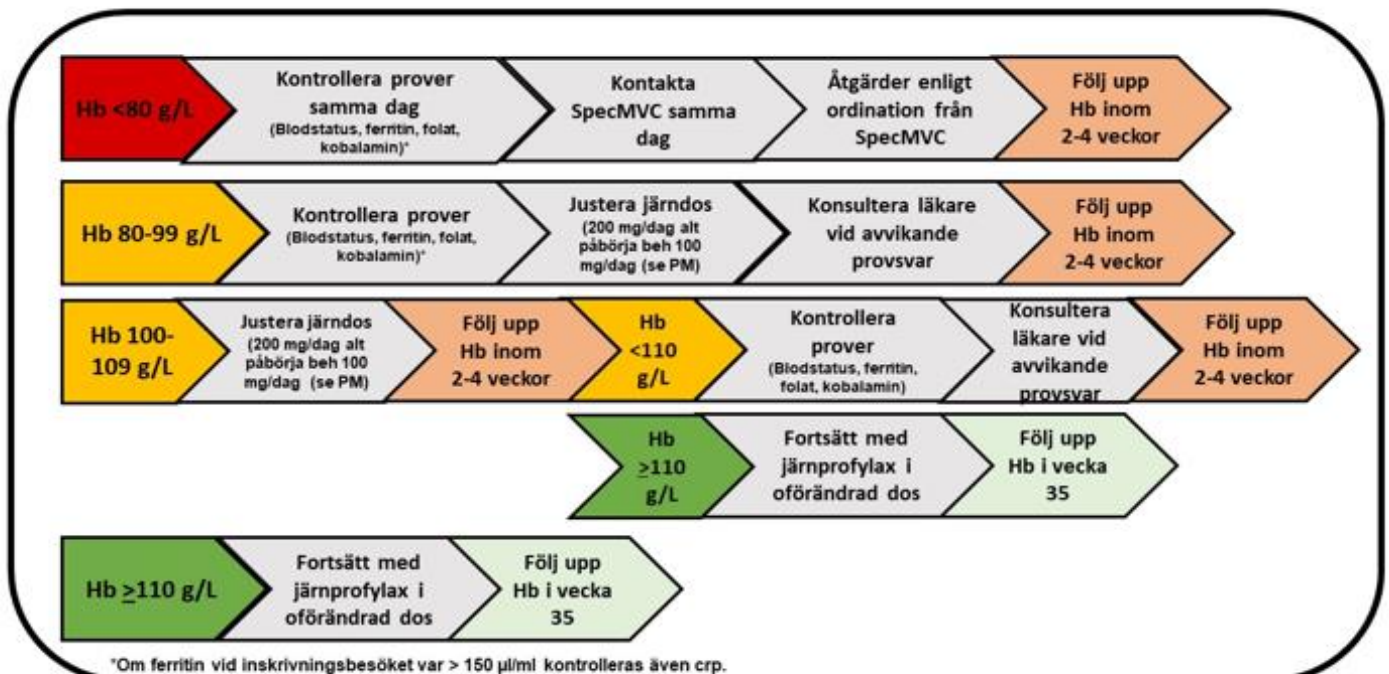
Hb <80 g/L

Kontrollera prover samma dag (Blodstatus, ferritin, folat, kobalamin)*

Kontakta SpecMVC samma dag

Åtgärder enligt ordination från SpecMVC

Följ upp Hb inom 2-4 veckor

Hb 80-99 g/L

Kontrollera prover (Blodstatus, ferritin, folat, kobalamin)*

Justera järndos (200 mg/dag alt påbörja beh 100 mg/dag (se PM)

Konsultera läkare vid avvikande provsvar

Följ upp Hb inom 2-4 veckor

Hb 100-109 g/L

Justera järndos (200 mg/dag alt påbörja beh 100 mg/dag (se PM)

Följ upp Hb inom 2-4 veckor

Hb <110 g/L

Kontrollera prover (Blodstatus, ferritin, folat, kobalamin)

Konsultera läkare vid avvikande provsvar

Följ upp Hb inom 2-4 veckor

Hb ≥110 g/L

Fortsätt med järnprofylax i oförändrad dos

Följ upp Hb i vecka 35

Hb ≥110 g/L

Fortsätt med järnprofylax i oförändrad dos

Följ upp Hb i vecka 35

*Om ferritin vid inskrivningsbesöket var > 150 µl/ml kontrolleras även crp.